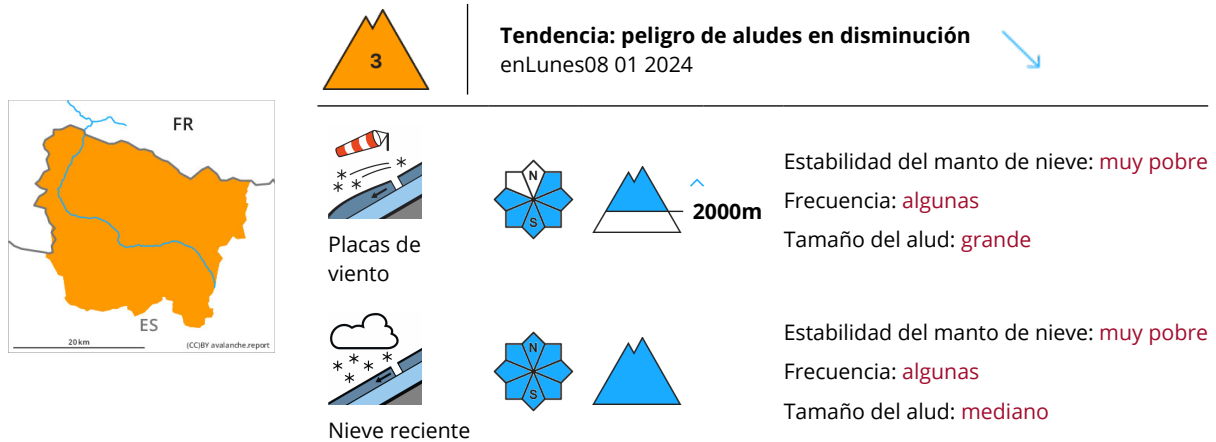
3

**Tendencia: peligro de aludes en disminución**
enLunes08 01 2024

FR
ES
20 km
(CC)BY avalanche.report

Placas de viento

N
S

2000m

Estabilidad del manto de nieve: muy pobre
Frecuencia: algunas
Tamaño del alud: grande

Nieve reciente

N
S

Estabilidad del manto de nieve: muy pobre
Frecuencia: algunas
Tamaño del alud: mediano